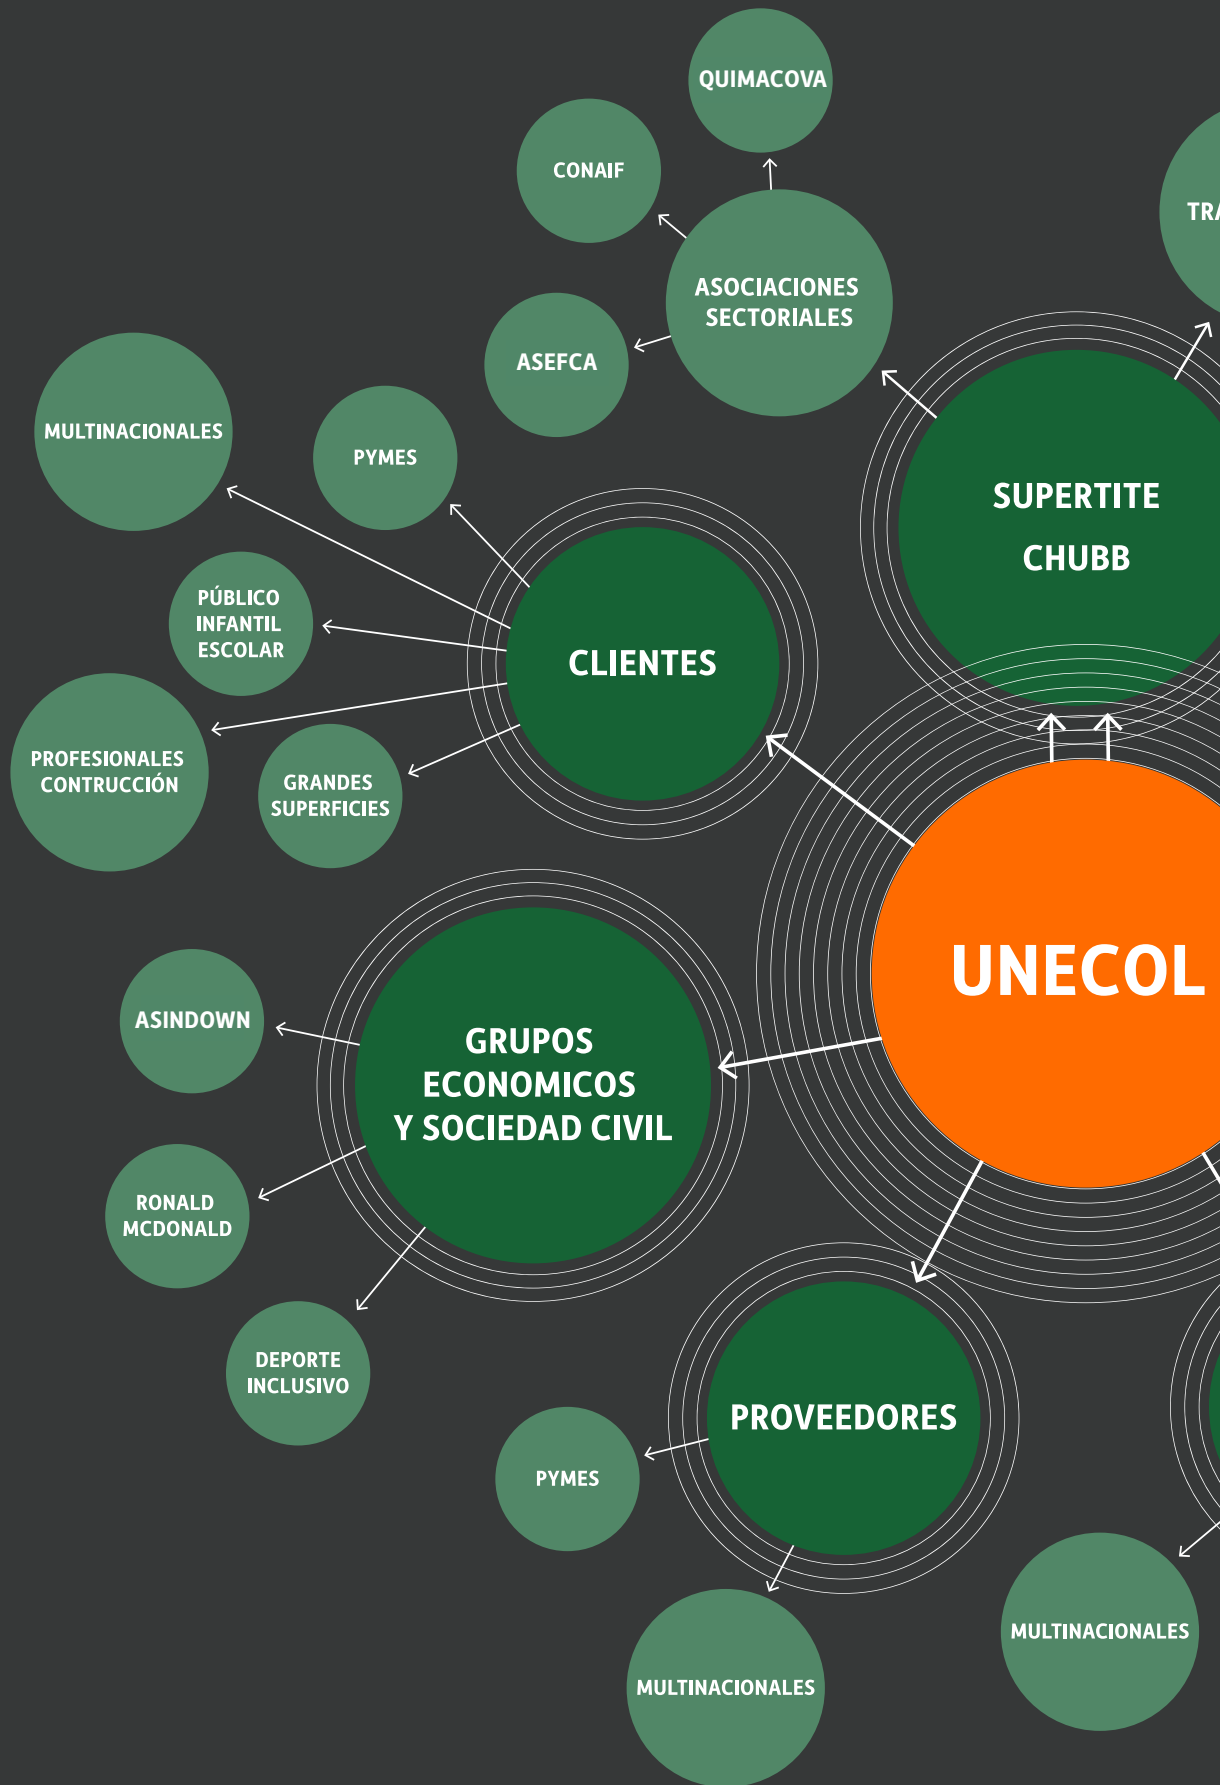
QUIMACOVA

CONAIF

TR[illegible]

ASOCIACIONES SECTORIALES

ASEFCA

MULTINACIONALES

PYMES

SUPERTITE

CHUBB

PÚBLICO INFANTIL ESCOLAR

CLIENTES

PROFESIONALES CONTRUCCIÓN

GRANDES SUPERFICIES

UNECOL

ASINDOWN

GRUPOS ECONOMICOS Y SOCIEDAD CIVIL

RONALD MCDONALD

DEPORTE INCLUSIVO

PROVEEDORES

PYMES

MULTINACIONALES

MULTINACIONALES